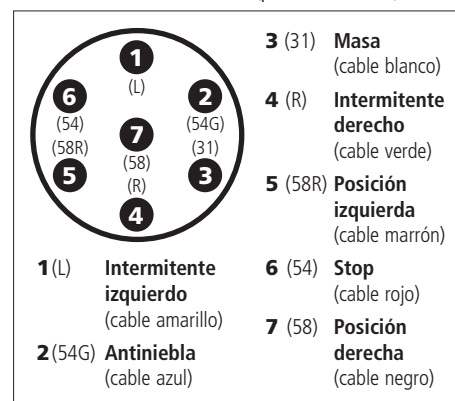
1
(L)
6
(54)
(58R)
5
7
(58)
(R)
4
2
(54G)
(31)
3

**1** (L) **Intermitente izquierdo** (cable amarillo)

**2** (54G) **Antiniebla** (cable azul)

**3** (31) **Masa** (cable blanco)

**4** (R) **Intermitente derecho** (cable verde)

**5** (58R) **Posición izquierda** (cable marrón)

**6** (54) **Stop** (cable rojo)

**7** (58) **Posición derecha** (cable negro)